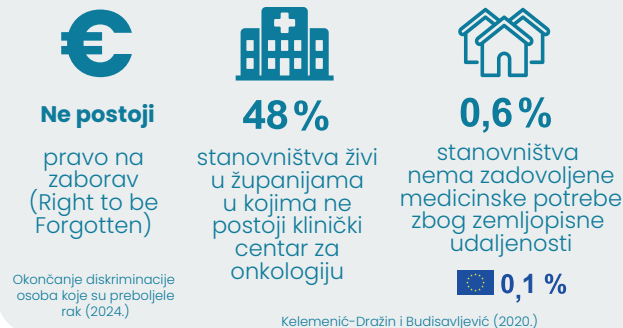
Ne postoji

pravo na zaborav (Right to be Forgotten)

Okončanje diskriminacije osoba koje su preboljele rak (2024.)

48 %

stanovništva živi u županijama u kojima ne postoji klinički centar za onkologiju

0,6 %

stanovništva nema zadovoljene medicinske potrebe zbog zemljopisne udaljenosti

0,1 %

Kelemenić-Dražin i Budisavljević (2020.)